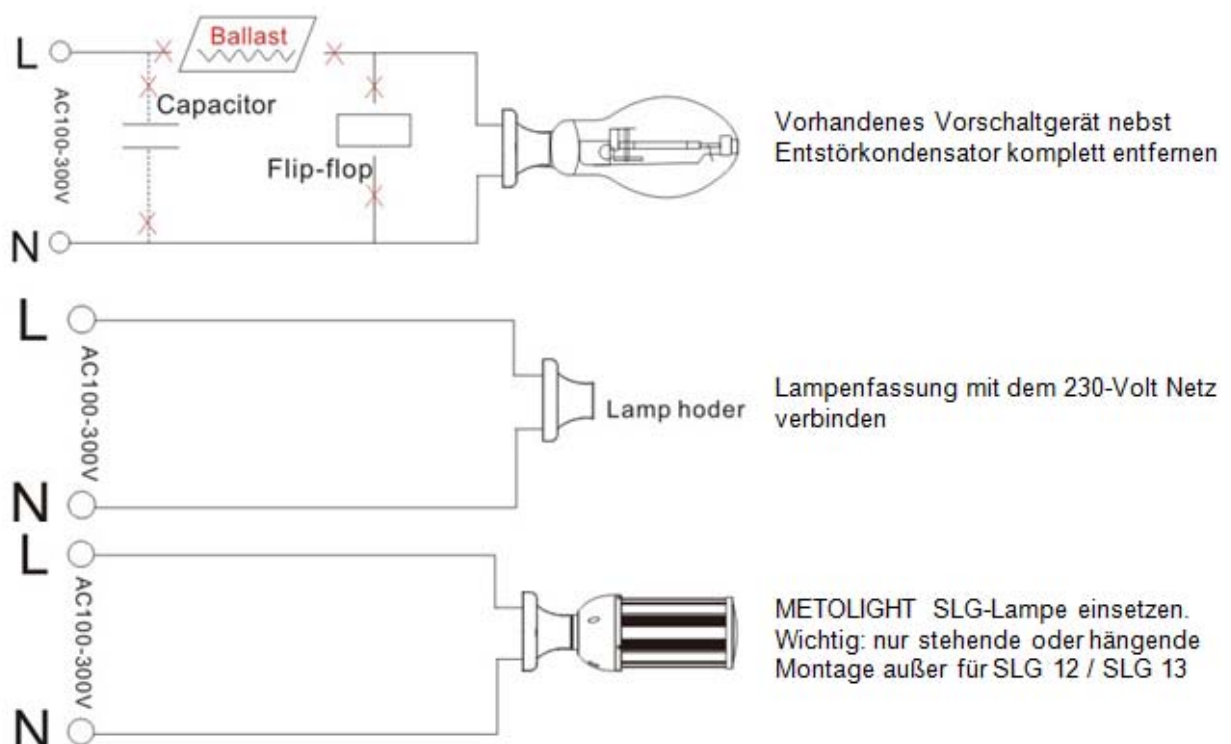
L
Ballast
AC100-300V
Capacitor
Flip-flop
N

Vorhandenes Vorschaltgerät nebst Entstörkondensator komplett entfernen

L
AC100-300V
Lamp hoder
N

Lampenfassung mit dem 230-Volt Netz verbinden

L
AC100-300V
N

METOLIGHT SLG-Lampe einsetzen. Wichtig: nur stehende oder hängende Montage außer für SLG 12 / SLG 13